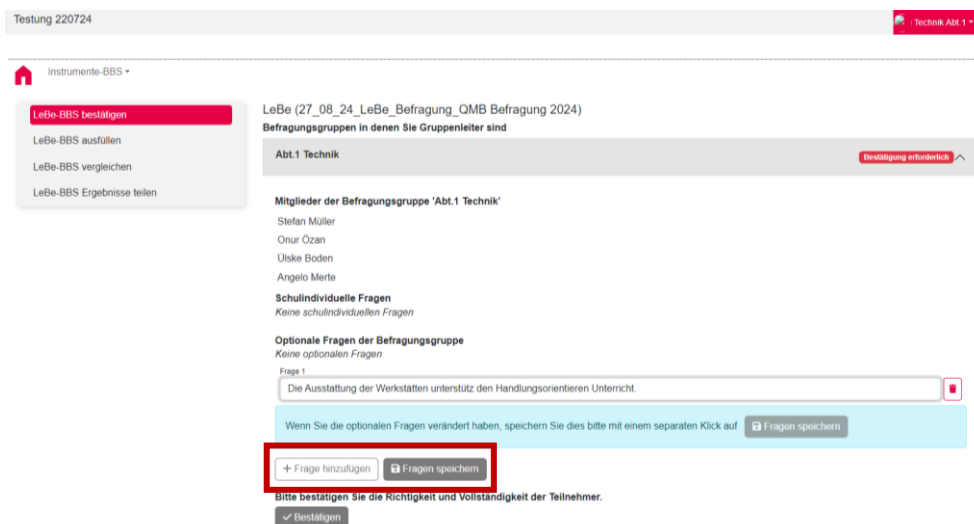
Testung 220724

Technik Abt.1

Instrumente-BBS

LeBe-BBS bestätigen

LeBe-BBS ausfüllen

LeBe-BBS vergleichen

LeBe-BBS Ergebnisse teilen

LeBe (27_08_24_LeBe_Befragung_QMB Befragung 2024)

Befragungsgruppen in denen Sie Gruppenleiter sind

Abt.1 Technik

Bestätigung erforderlich

Mitglieder der Befragungsgruppe 'Abt.1 Technik'

Stefan Müller

Onur Özan

Ülske Boden

Angelo Merte

Schulindividuelle Fragen

Keine schulindividuellen Fragen

Optionale Fragen der Befragungsgruppe

Keine optionalen Fragen

Frage 1

Die Ausstattung der Werkstätten unterstütz den Handlungsorientieren Unterricht.

Wenn Sie die optionalen Fragen verändert haben, speichern Sie dies bitte mit einem separaten Klick auf Fragen speichern

+ Frage hinzufügen Fragen speichern

Bitte bestätigen Sie die Richtigkeit und Vollständigkeit der Teilnehmer.

Bestätigen